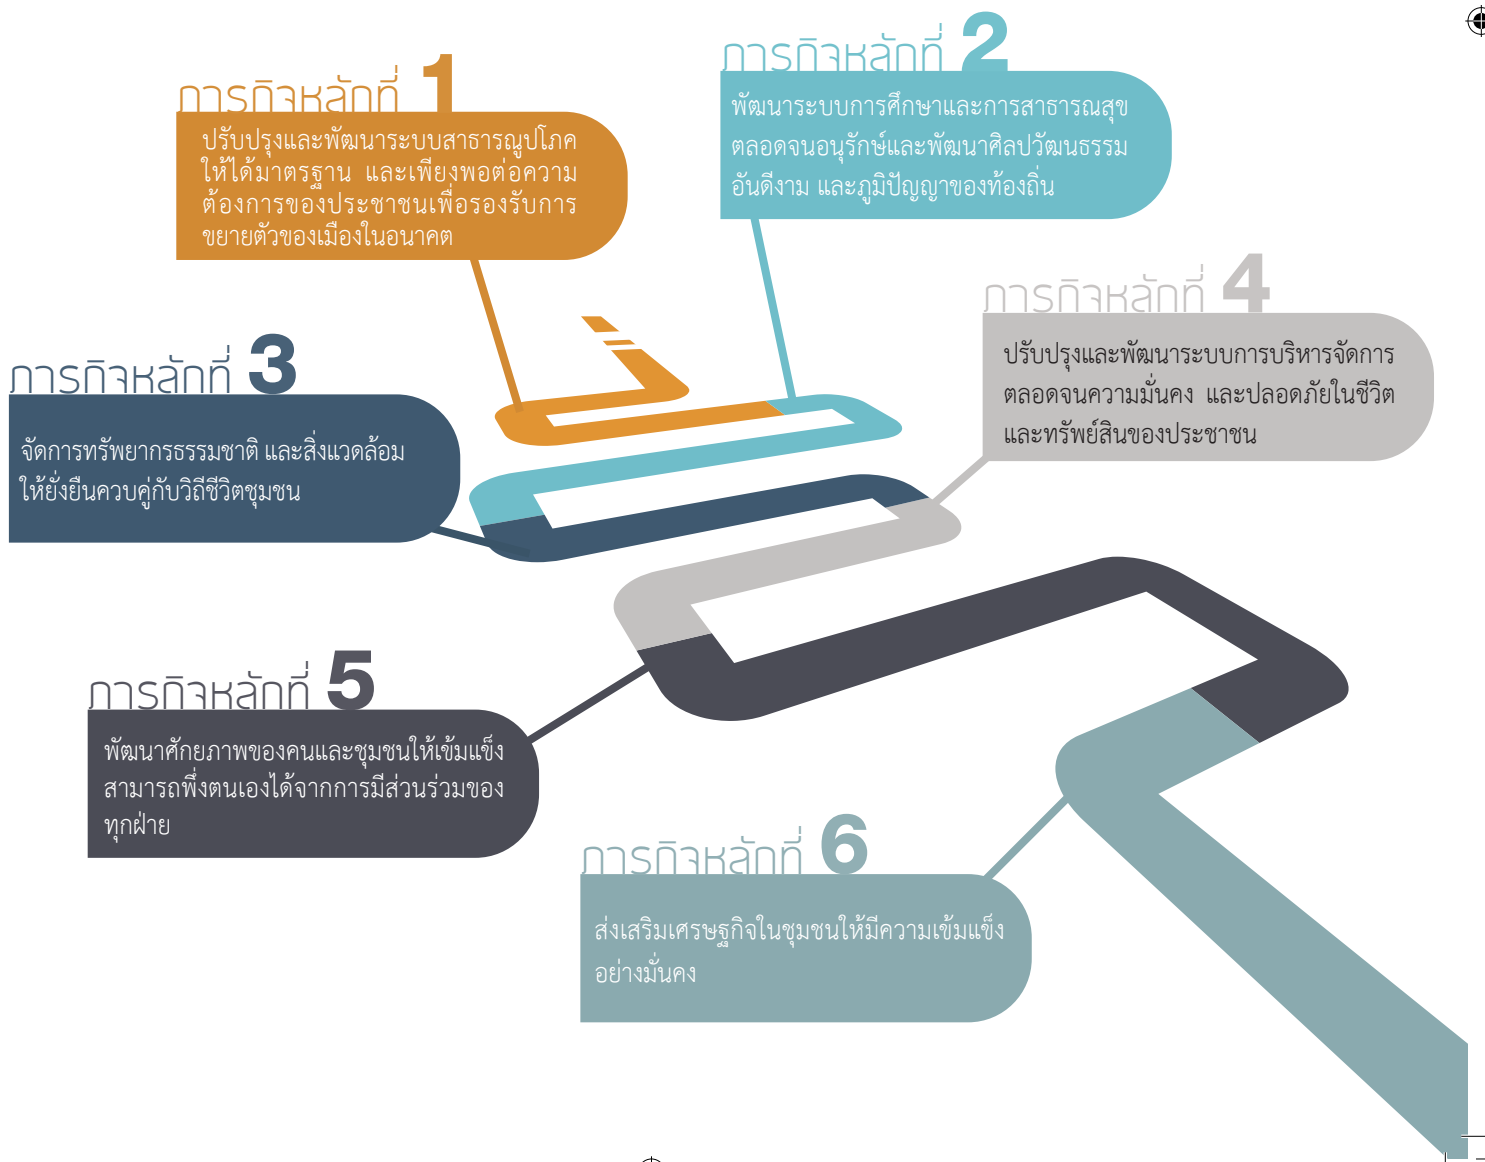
ภารกิจหลักที่ 1
ปรับปรุงและพัฒนาระบบสาธารณูปโภค ให้ได้มาตรฐาน และเพียงพอต่อความต้องการของประชาชนเพื่อรองรับการขยายตัวของเมืองในอนาคต

ภารกิจหลักที่ 2
พัฒนาระบบการศึกษาและการสาธารณสุข ตลอดจนอนุรักษ์และพัฒนาศิลปวัฒนธรรมอันดีงาม และภูมิปัญญาของท้องถิ่น

ภารกิจหลักที่ 3
จัดการทรัพยากรธรรมชาติ และสิ่งแวดล้อม ให้ยั่งยืนควบคู่กับวิถีชีวิตชุมชน

ภารกิจหลักที่ 4
ปรับปรุงและพัฒนาระบบการบริหารจัดการ ตลอดจนความมั่นคง และปลอดภัยในชีวิต และทรัพย์สินของประชาชน

ภารกิจหลักที่ 5
พัฒนาศักยภาพของคนและชุมชนให้เข้มแข็ง สามารถพึ่งตนเองได้จากการมีส่วนร่วมของทุกฝ่าย

ภารกิจหลักที่ 6
ส่งเสริมเศรษฐกิจในชุมชนให้มีความเข้มแข็งอย่างมั่นคง